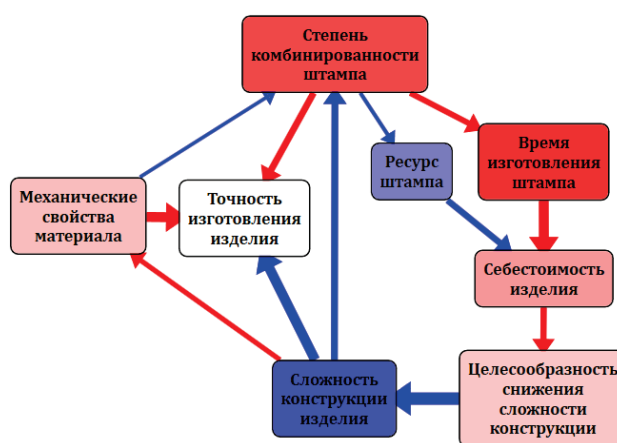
Степень комбинированности штампа

Механические свойства материала

Точность изготовления изделия

Ресурс штампа

Время изготовления штампа

Себестоимость изделия

Сложность конструкции изделия

Целесообразность снижения сложности конструкции